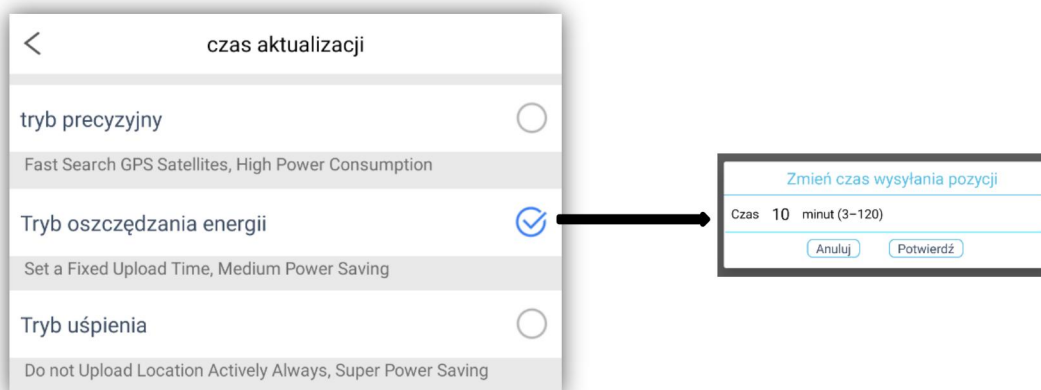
<

czas aktualizacji

tryb precyzyjny

Fast Search GPS Satellites, High Power Consumption

Tryb oszczędzania energii

Set a Fixed Upload Time, Medium Power Saving

Tryb uśpienia

Do not Upload Location Actively Always, Super Power Saving

Zmień czas wysyłania pozycji

Czas 10 minut (3–120)

Anuluj

Potwierdź